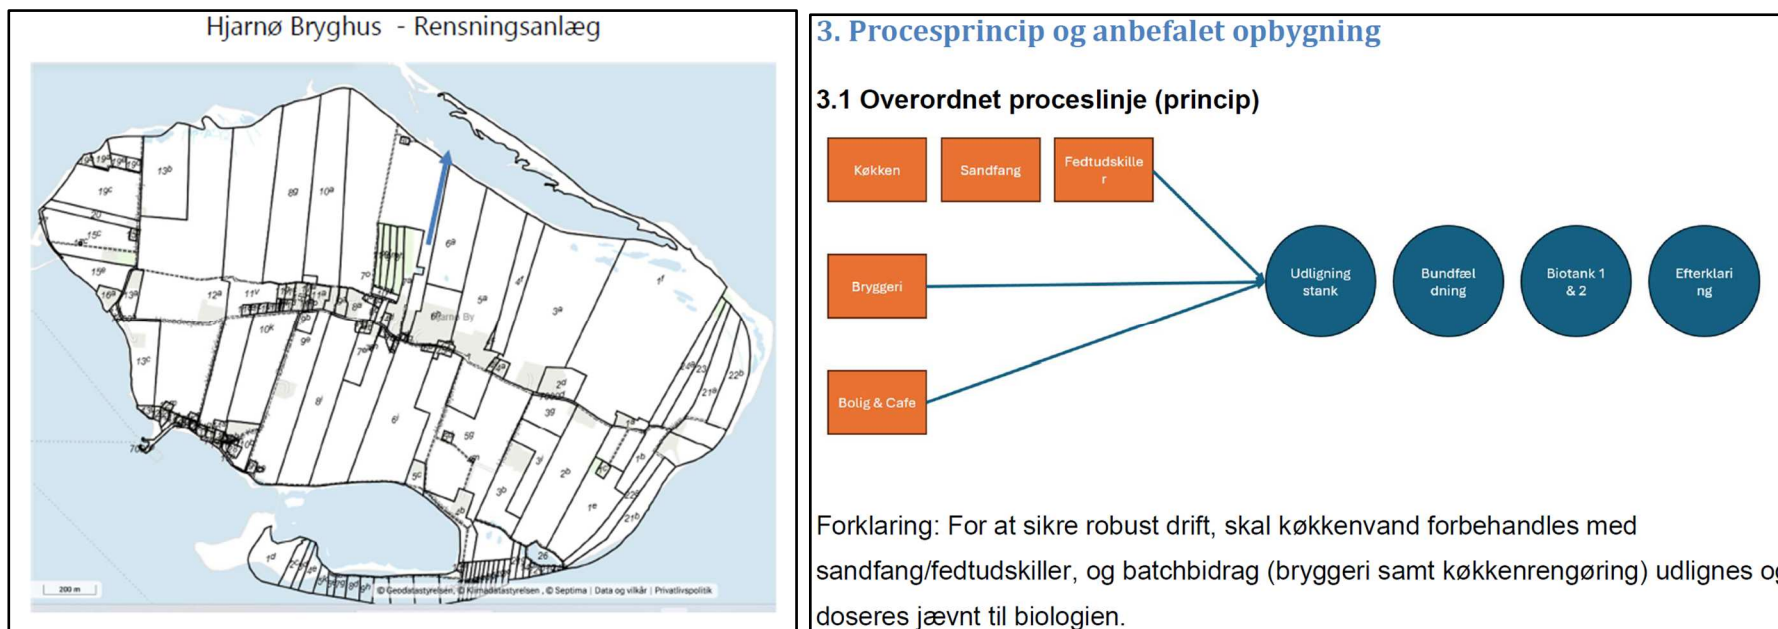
Hjarnø Bryghus - Rensningsanlæg

13b
19c
89
10a
20
15c
15a
16b
12a
11v
7c
6a
5a
4a
1f
3a
10k
9a
8l
13c
7a
2d
39
6l
5g
3f
2b
5c
3b
1e
1d
2e
21a
22b
200 m
© Geodatastyrelsen, © Klimadatastyrelsen, © Septima | Data og vilkår | Privatlivspolitik

3. Procesprincip og anbefalet opbygning

3.1 Overordnet proceslinje (princip)

Køkken
Sandfang
Fedtudskille r
Bryggeri
Bolig & Cafe
Udligning stank
Bundfæl dning
Biotank 1 & 2
Efterklari ng

Forklaring: For at sikre robust drift, skal køkkenvand forbehandles med sandfang/fedtudskiller, og batchbidrag (bryggeri samt køkkenrengøring) udlignes og doseres jævnt til biologien.